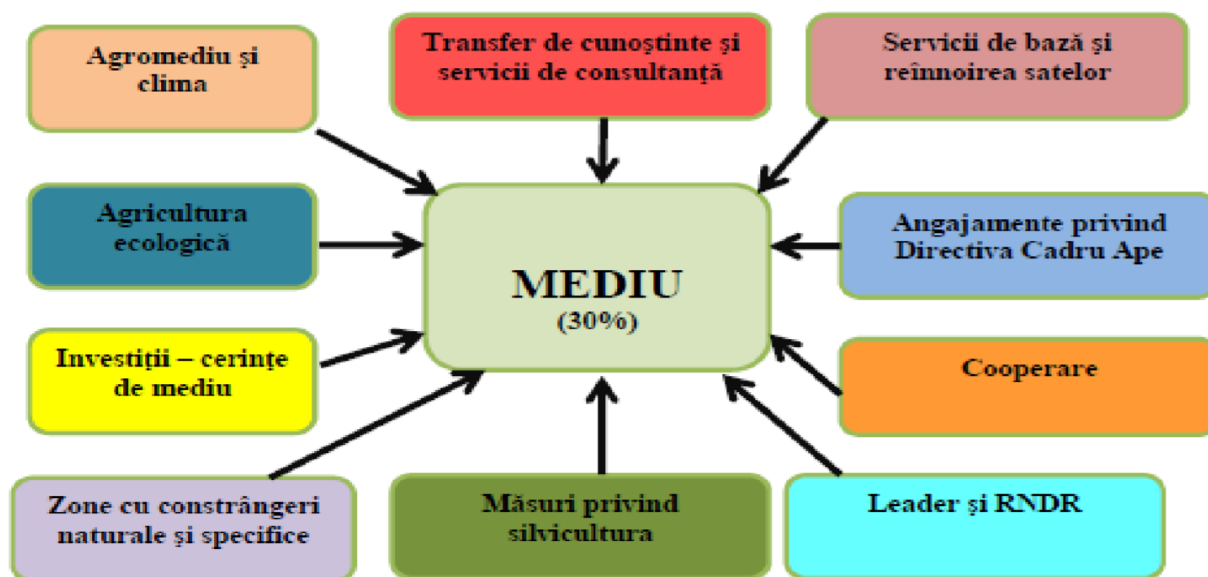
Agromediu şi clima

Transfer de cunoştinte şi servicii de consultanţă

Servicii de bază şi reînnoirea satelor

Agricultura ecologică

MEDIU
(30%)

Angajamente privind Directiva Cadru Ape

Investiţii – cerinţe de mediu

Cooperare

Zone cu constrângeri naturale şi specifice

Măsuri privind silvicultura

Leader şi RNDR